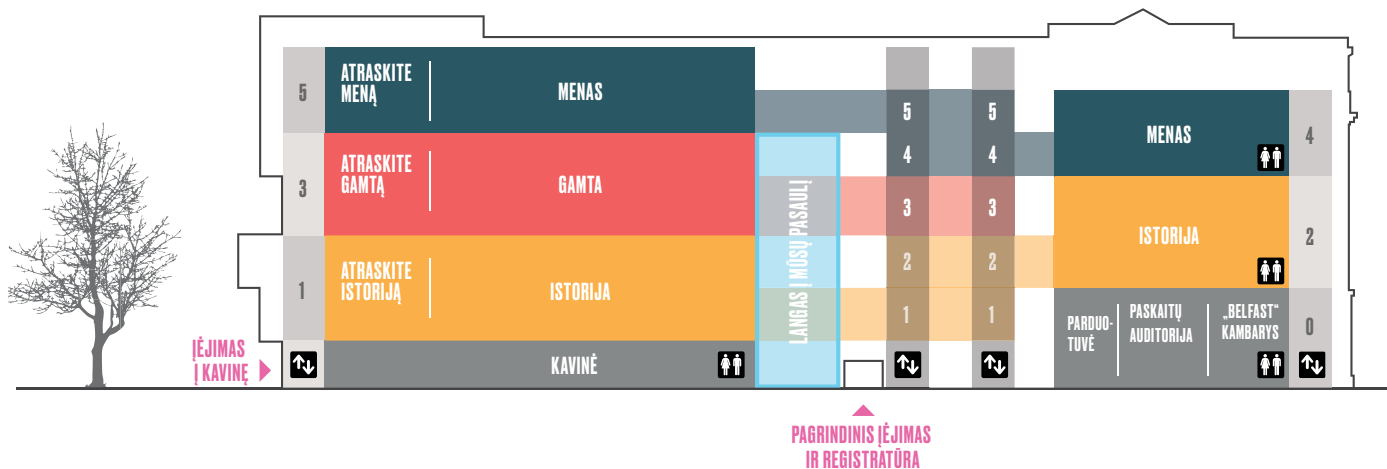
5
ATRASKITE MENĄ
MENAS

3
ATRASKITE GAMTĄ
GAMTA

1
ATRASKITE ISTORIJĄ
ISTORIJA

ĮĖJIMAS Į KAVINĘ
KAVINĖ

LANGAS Į MŪSŲ PASAULĮ

5
4
3
2
1

5
4
3
2
1

MENAS
4

ISTORIJA
2

PARDUOTUVĖ
PASKAITŲ AUDITORIJA
„BELFAST“ KAMBARYS
0

PAGRINDINIS ĮĖJIMAS IR REGISTRATŪRA